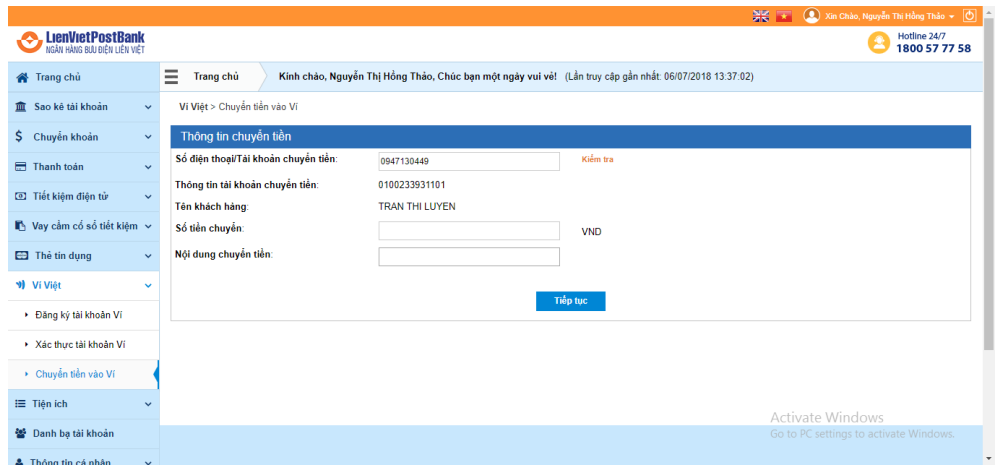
Xin Chào, Nguyễn Thị Hồng Thảo

LienVietPostBank
NGÂN HÀNG BƯU ĐIỆN LIÊN VIỆT

Hotline 24/7
1800 57 77 58

Trang chủ
Sao kê tài khoản
Chuyển khoản
Thanh toán
Tiết kiệm điện tử
Vay cầm cố sổ tiết kiệm
Thẻ tín dụng
Ví Việt
Đăng ký tài khoản Ví
Xác thực tài khoản Ví
Chuyển tiền vào Ví
Tiện ích
Danh bạ tài khoản
Thông tin cá nhân

Trang chủ
Kính chào, Nguyễn Thị Hồng Thảo, Chúc bạn một ngày vui vẻ! (Lần truy cập gần nhất: 06/07/2018 13:37:02)

Ví Việt > Chuyển tiền vào Ví

Thông tin chuyển tiền

| Số điện thoại/Tài khoản chuyển tiền: | 0947130449 | Kiểm tra |
|---|---|---|
| Thông tin tài khoản chuyển tiền: | 0100233931101 | |
| Tên khách hàng: | TRAN THI LUYEN | |
| Số tiền chuyển: | | VND |
| Nội dung chuyển tiền: | | |

Tiếp tục

Activate Windows
Go to PC settings to activate Windows.